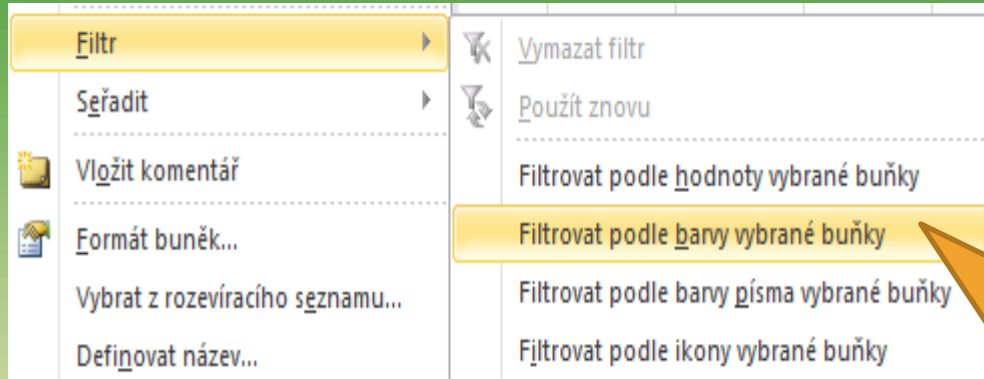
Filtr

Seřadit

Vložit komentář

Formát buněk...

Vybrat z rozevíracího seznamu...

Definovat název...

Vymazat filtr

Použít znovu

Filtrovat podle hodnoty vybrané buňky

Filtrovat podle barvy vybrané buňky

Filtrovat podle barvy písma vybrané buňky

Filtrovat podle ikony vybrané buňky